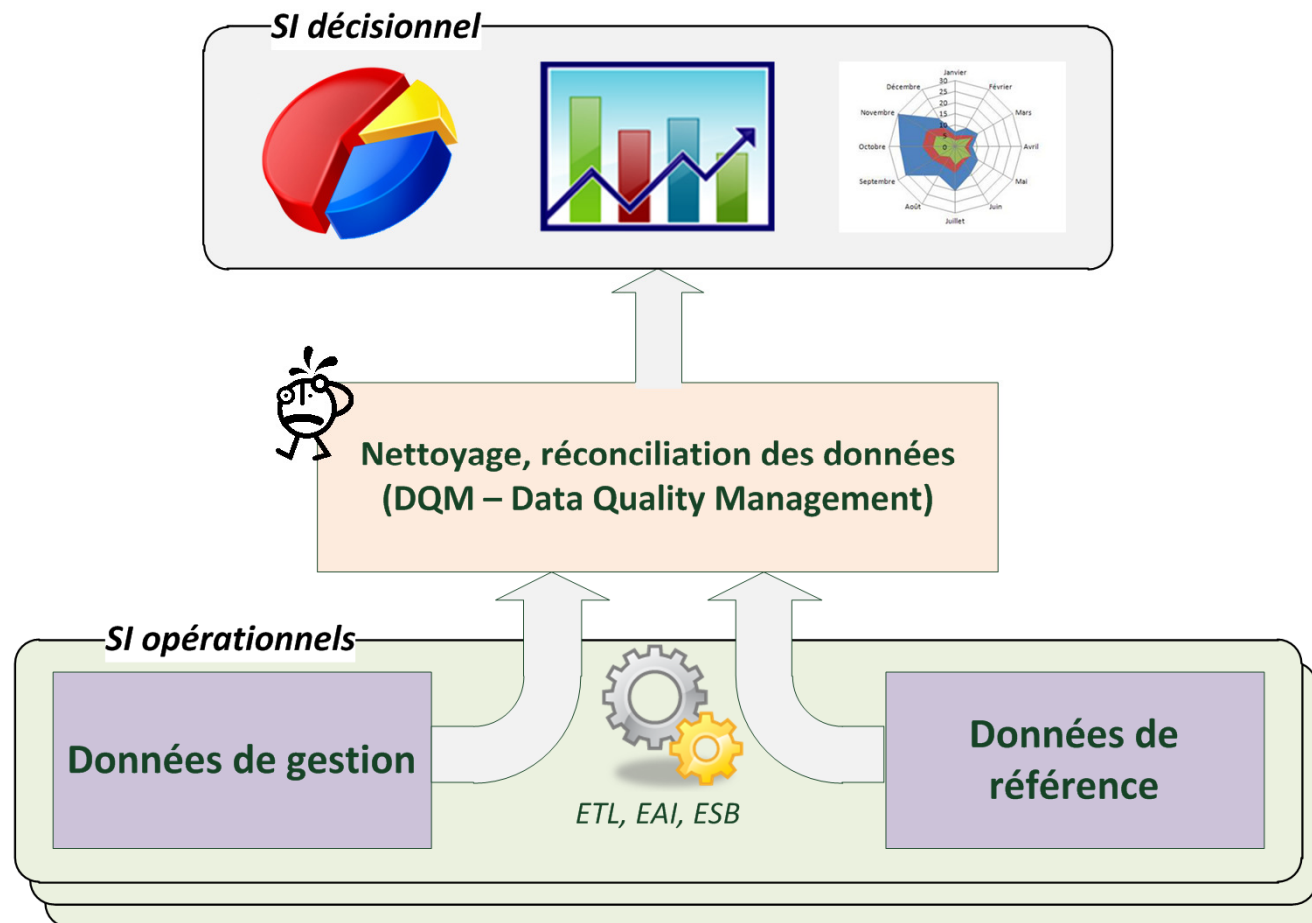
SI décisionnel

Janvier
30
25
20
15
10
5
0
Février
Mars
Avril
Mai
Juin
Juillet
Août
Septembre
Octobre
Novembre
Décembre

Nettoyage, réconciliation des données
(DQM – Data Quality Management)

SI opérationnels

Données de gestion

ETL, EAI, ESB

Données de référence